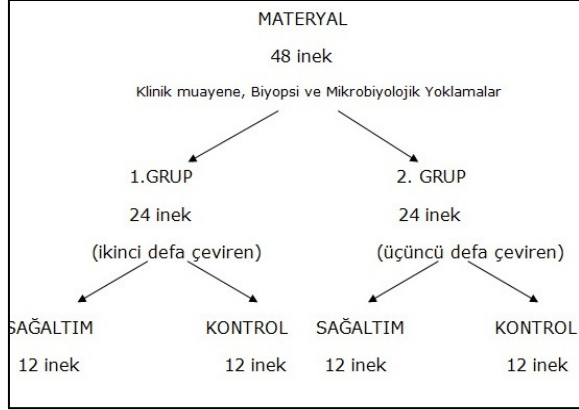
MATERYAL

48 inek

Klinik muayene, Biyopsi ve Mikrobiyolojik Yoklamalar

1.GRUP

24 inek

(ikinci defa çeviren)

2. GRUP

24 inek

(üçüncü defa çeviren)

SAĞALTIM

12 inek

KONTROL

12 inek

SAĞALTIM

12 inek

KONTROL

12 inek